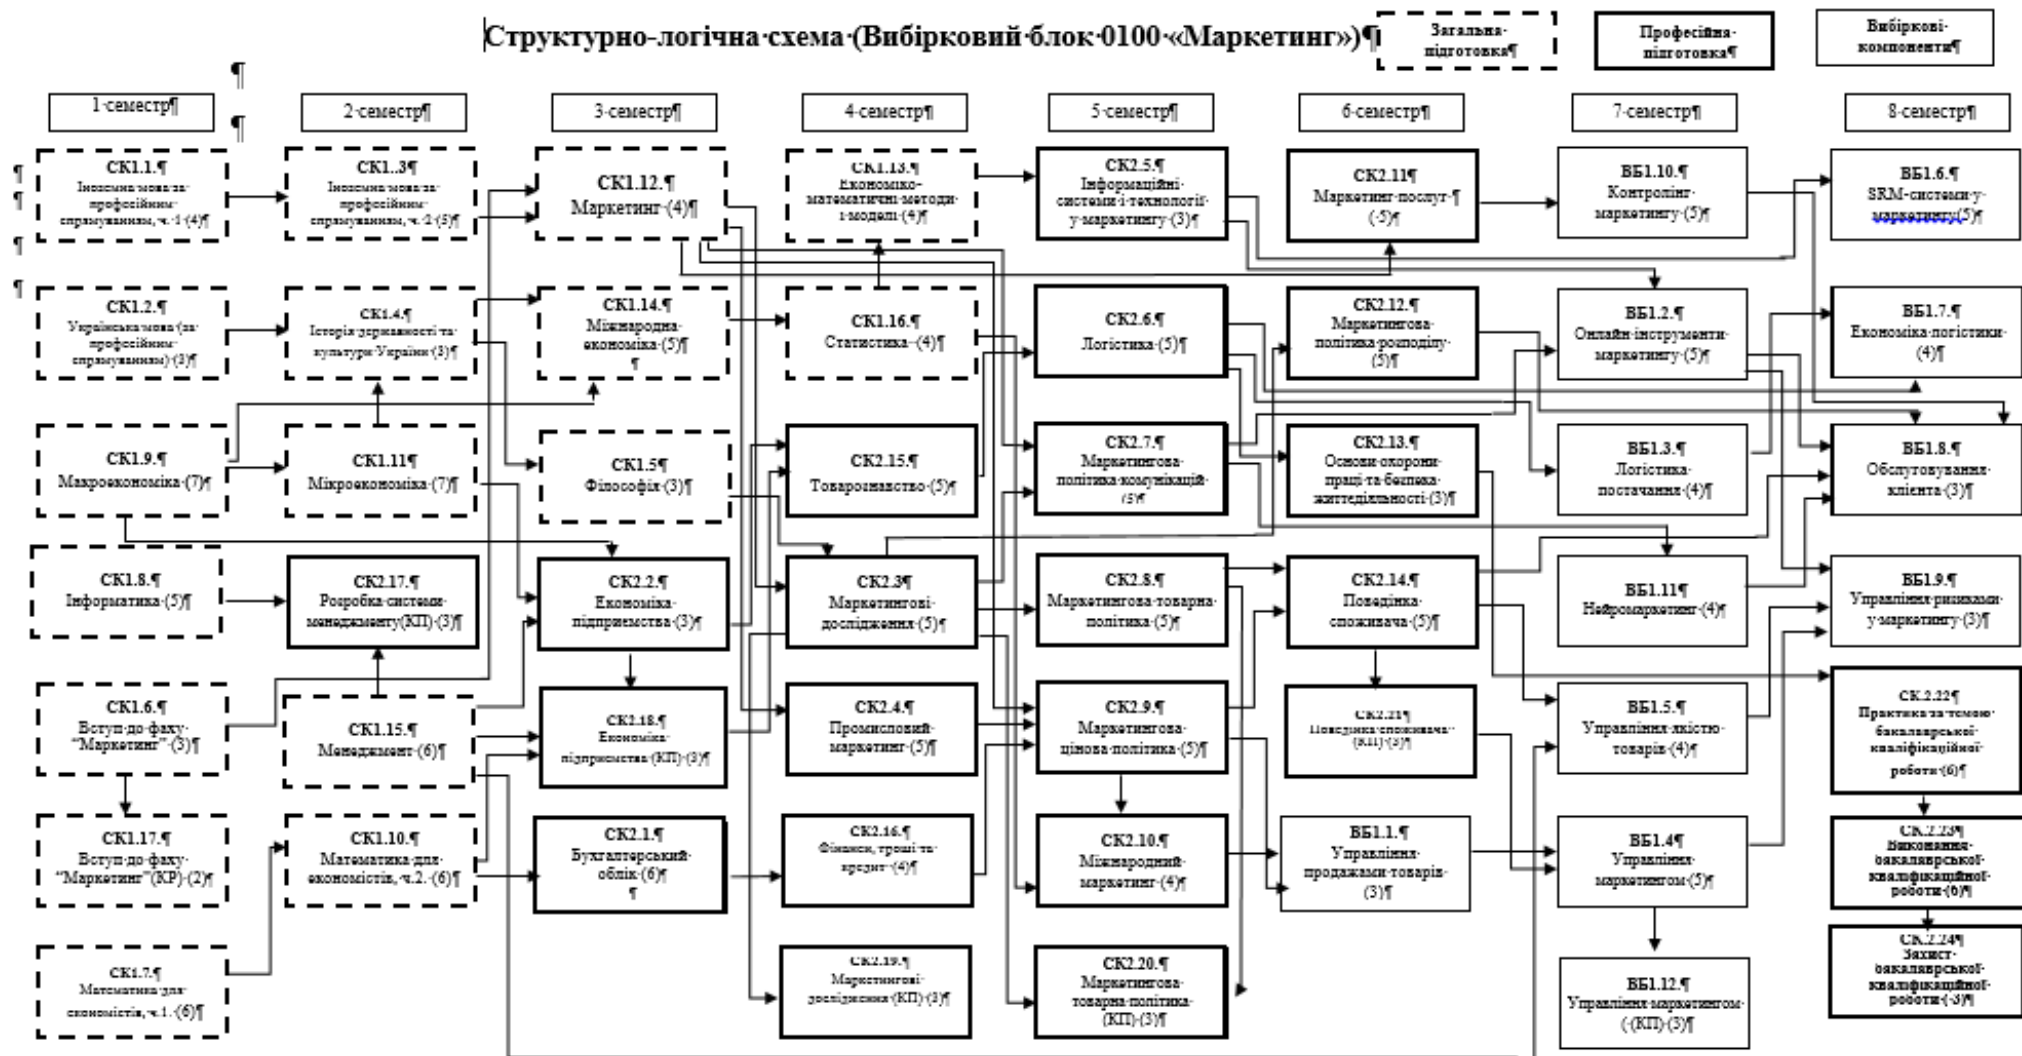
Структурно-логічна·схема·(Вибірковий·блок·0100·«Маркетинг»)¶

Загальна·підготовка¶

Професійна·підготовка¶

Вибіркові·компоненти¶

¶
¶

1·семестр¶

2·семестр¶

3·семестр¶

4·семестр¶

5·семестр¶

6·семестр¶

7·семестр¶

8·семестр¶

СК1.1.¶ Іноземна·мова·за·професійним·спрямуванням,·ч.·1·(4)¶

СК1.3¶ Іноземна·мова·за·професійним·спрямуванням,·ч.·2·(5)¶

СК1.12.¶ Маркетинг·(4)¶

СК1.13.¶ Економіко-математичні·методи·і·моделі·(4)¶

СК2.5.¶ Інформаційні·системи·і·технології·у·маркетингу·(3)¶

СК2.11¶ Маркетинг·послуг·¶ (·5)¶

ВБ1.10.¶ Контролінг·маркетингу·(5)¶

ВБ1.6.¶ SRM-системи·у·маркетингу(5)¶

СК1.2.¶ Українська·мова·(за·професійним·спрямуванням)·(3)¶

СК1.4.¶ Історія·державності·та·культури·України·(3)¶

СК1.14.¶ Міжнародна·економіка·(5)¶ ¶

СК1.16.¶ Статистика··(4)¶

СК2.6.¶ Логістика·(5)¶

СК2.12.¶ Маркетингова·політика·розподілу·(5)¶

ВБ1.2.¶ Онлайн·інструменти·маркетингу·(5)¶

ВБ1.7.¶ Економіка·логістики·(4)¶

СК1.9.¶ Макроекономіка·(7)¶

СК1.11¶ Мікроекономіка·(7)¶

СК1.5¶ Філософія·(3)¶

СК2.15.¶ Товарознавство·(5)¶

СК2.7.¶ Маркетингова·політика·комунікацій·(5)¶

СК2.13.¶ Основи·охорони·праці·та·безпека·життєдіяльності·(3)¶

ВБ1.3.¶ Логістика·постачання·(4)¶

ВБ1.8.¶ Обслуговування·клієнта·(3)¶

СК1.8.¶ Інформатика·(5)¶

СК2.17.¶ Розробка·системи·менеджменту(КП)·(3)¶

СК2.2.¶ Економіка·підприємства·(3)¶

СК2.3¶ Маркетингові·дослідження·(5)¶

СК2.8.¶ Маркетингова·товарна·політика·(5)¶

СК2.14.¶ Поведінка·споживача·(5)¶

ВБ1.11¶ Нейромаркетинг·(4)¶

ВБ1.9.¶ Управління·ризиками·у·маркетингу·(3)¶

СК1.6.¶ Вступ·до·фаху·"Маркетинг"·(3)¶

СК1.15.¶ Менеджмент·(6)¶

СК2.18.¶ Економіка·підприємства·(КП)·(3)¶

СК2.4.¶ Промисловий·маркетинг·(5)¶

СК2.9.¶ Маркетингова·цінова·політика·(5)¶

СК2.21¶ Поведінка·споживача·(КП)·(3)¶

ВБ1.5.¶ Управління·якістю·товарів·(4)¶

СК.2.22¶ Практика·за·темою·бакалаврської·кваліфікаційної·роботи·(6)¶

СК1.17.¶ Вступ·до·фаху·"Маркетинг"(КР)·(2)¶

СК1.10.¶ Математика·для·економістів,·ч.2.·(6)¶

СК2.1.¶ Бухгалтерський·облік·(6)¶ ¶

СК2.16.¶ Фінанси,·гроші·та·кредит··(4)¶

СК2.10.¶ Міжнародний·маркетинг·(4)¶

ВБ1.1.¶ Управління·продажами·товарів·(3)¶

ВБ1.4¶ Управління·маркетингом·(5)¶

СК.2.23¶ Виконання·бакалаврської·кваліфікаційної·роботи·(6)¶

СК1.7.¶ Математика·для·економістів,·ч.1.·(6)¶

СК2.19.¶ Маркетингові·дослідження·(КП)·(3)¶

СК2.20.¶ Маркетингова·товарна·політика·(КП)·(3)¶

ВБ1.12.¶ Управління·маркетингом·(·(КП)·(3)¶

СК.2.24¶ Захист·бакалаврської·кваліфікаційної·роботи·(·3)¶